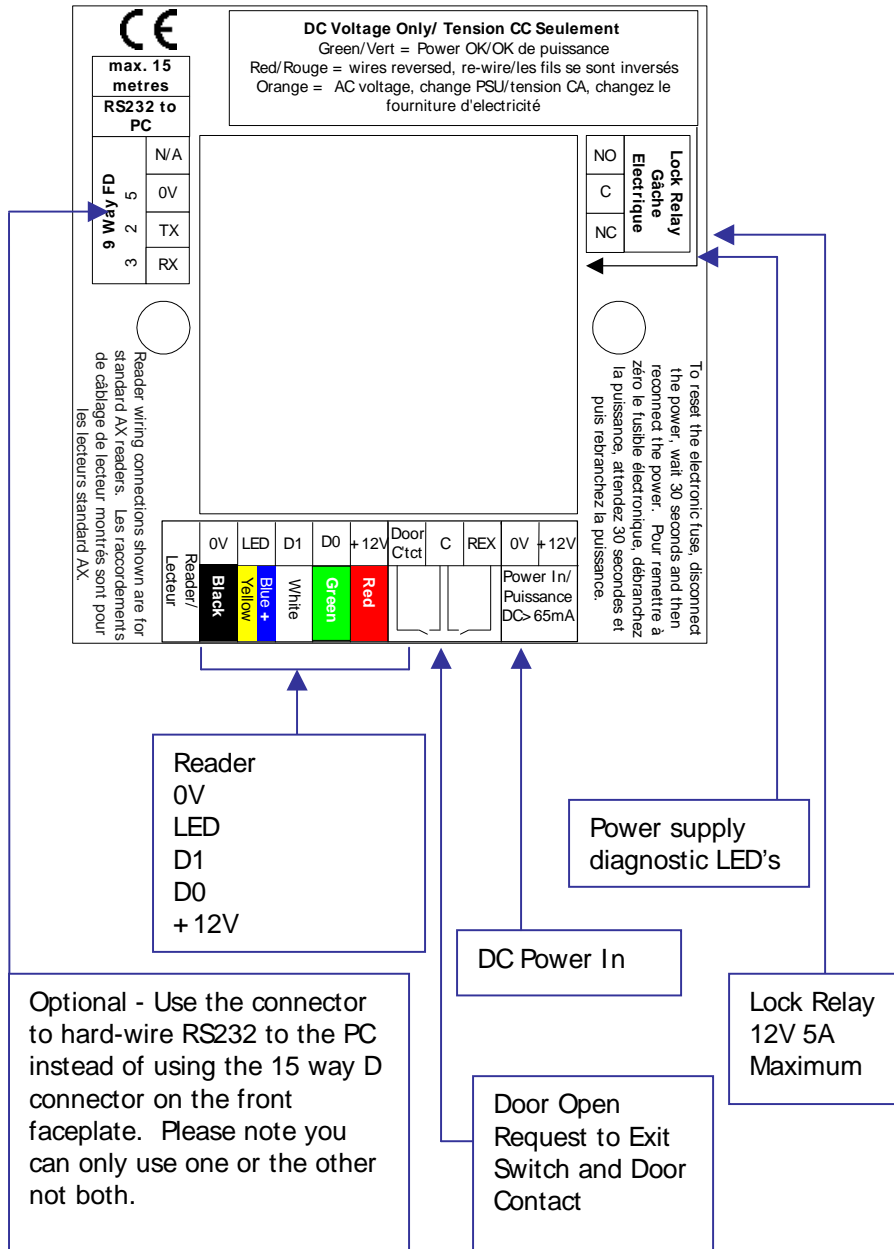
CE

max. 15 metres

RS232 to PC

DC Voltage Only/ Tension CC Seulement
Green/Vert = Power OK/OK de puissance
Red/Rouge = wires reversed, re-wire/les fils se sont inversés
Orange = AC voltage, change PSU/tension CA, changez le fourniture d'electricité

| 9 Way FD | | |
|---|---|---|
| | | N/A |
| | 5 | 0V |
| | 2 | TX |
| | 3 | RX |

| NO | Lock Relay Gâche Electrique |
|---|---|
| C | |
| NC | |

Reader wiring connections shown are for standard AX readers. Les raccordements de câblage de lecteur montrés sont pour les lecteurs standard AX.

To reset the electronic fuse, disconnect the power, wait 30 seconds and then reconnect the power. Pour remettre à zéro le fusible électronique, débranchez la puissance, attendez 30 secondes et puis rebranchez la puissance.

| Reader/ Lecteur | 0V | LED | D1 | D0 | +12V | Door C'tct | C | REX | 0V | +12V |
|---|---|---|---|---|---|---|---|---|---|---|
| | Black | Yellow | Blue + White | Green | Red | | | | Power In/ Puissance DC> 65mA | |

Reader
0V
LED
D1
D0
+12V

Power supply diagnostic LED's

DC Power In

Lock Relay
12V 5A
Maximum

Optional - Use the connector to hard-wire RS232 to the PC instead of using the 15 way D connector on the front faceplate. Please note you can only use one or the other not both.

Door Open Request to Exit Switch and Door Contact